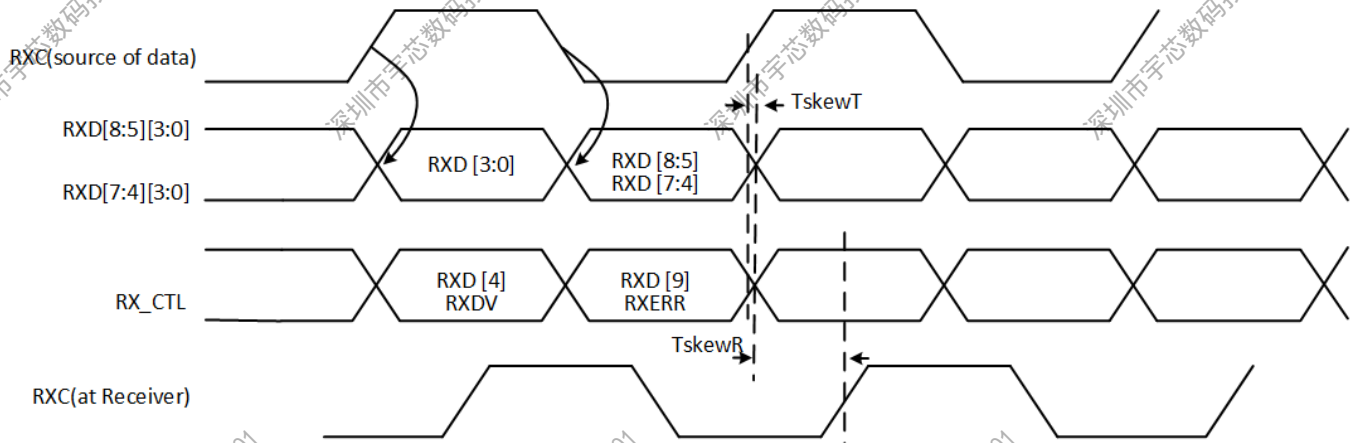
RXC(source of data)

TskewT

RXD[8:5][3:0]

RXD[7:4][3:0]

RXD [3:0]

RXD [8:5]
RXD [7:4]

RX_CTL

RXD [4]
RXDV

RXD [9]
RXERR

TskewR

RXC(at Receiver)

深圳市宇芯数码

深圳市宇芯数码

深圳市宇芯数码

深圳市宇芯数码